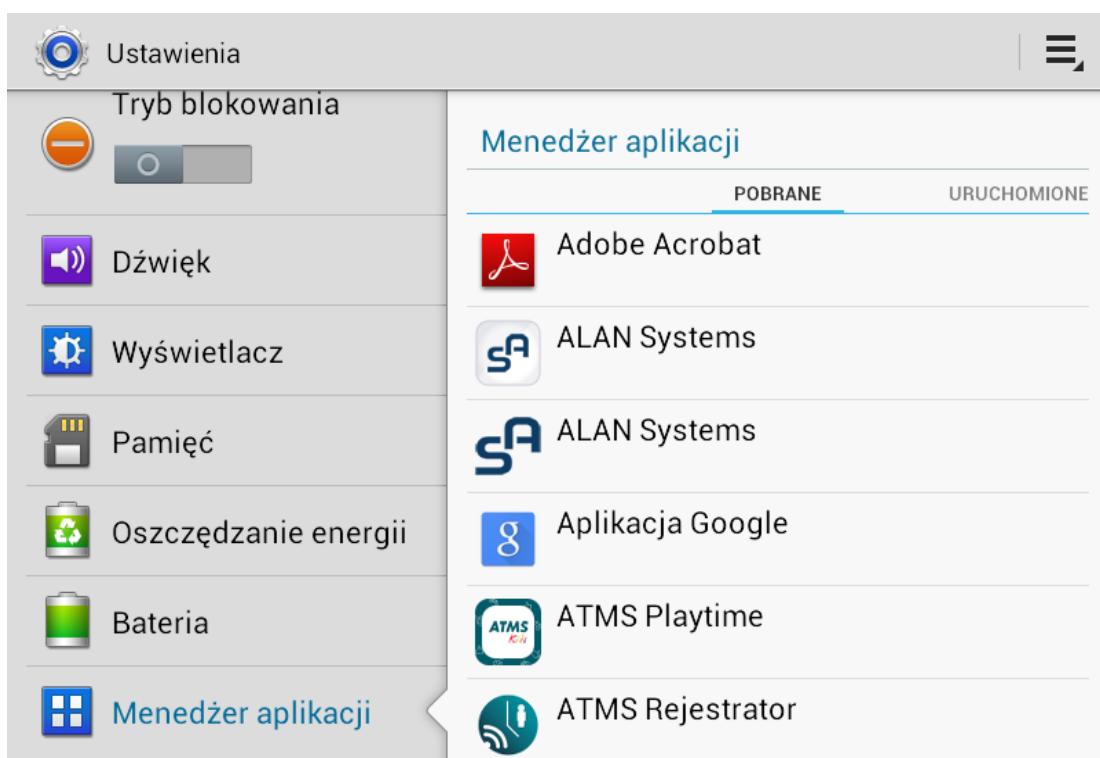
Ustawienia

Tryb blokowania

Dźwięk

Wyświetlacz

Pamięć

Oszczędzanie energii

Bateria

Menedżer aplikacji

Menedżer aplikacji

POBRANE

URUCHOMIONE

Adobe Acrobat

ALAN Systems

ALAN Systems

Aplikacja Google

ATMS Playtime

ATMS Rejestrator